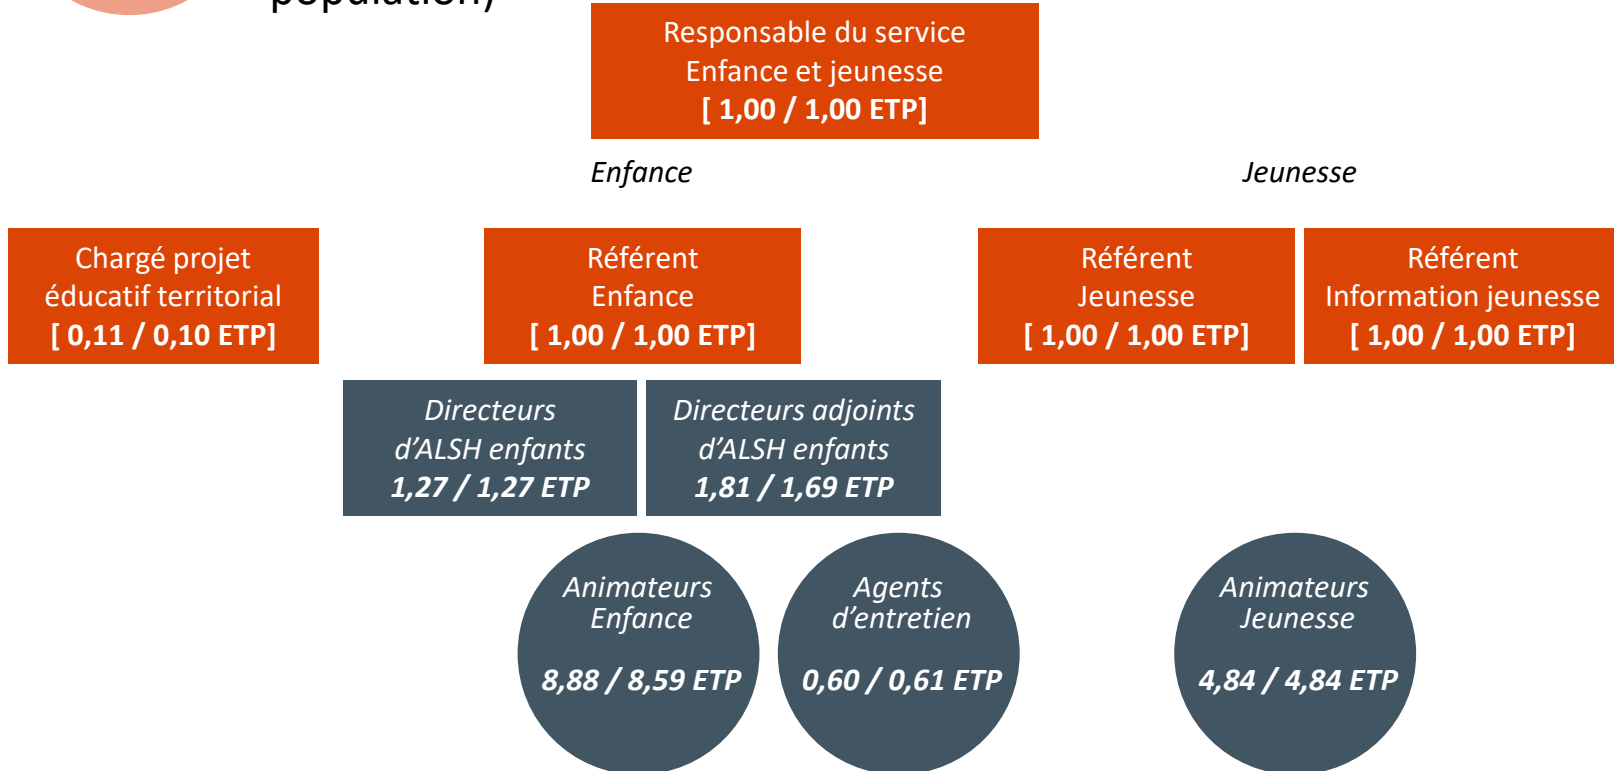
population)

Responsable du service Enfance et jeunesse
[ 1,00 / 1,00 ETP]

Enfance

Jeunesse

Chargé projet éducatif territorial
[ 0,11 / 0,10 ETP]

Référent Enfance
[ 1,00 / 1,00 ETP]

Référent Jeunesse
[ 1,00 / 1,00 ETP]

Référent Information jeunesse
[ 1,00 / 1,00 ETP]

Directeurs d'ALSH enfants
1,27 / 1,27 ETP

Directeurs adjoints d'ALSH enfants
1,81 / 1,69 ETP

Animateurs Enfance
8,88 / 8,59 ETP

Agents d'entretien
0,60 / 0,61 ETP

Animateurs Jeunesse
4,84 / 4,84 ETP